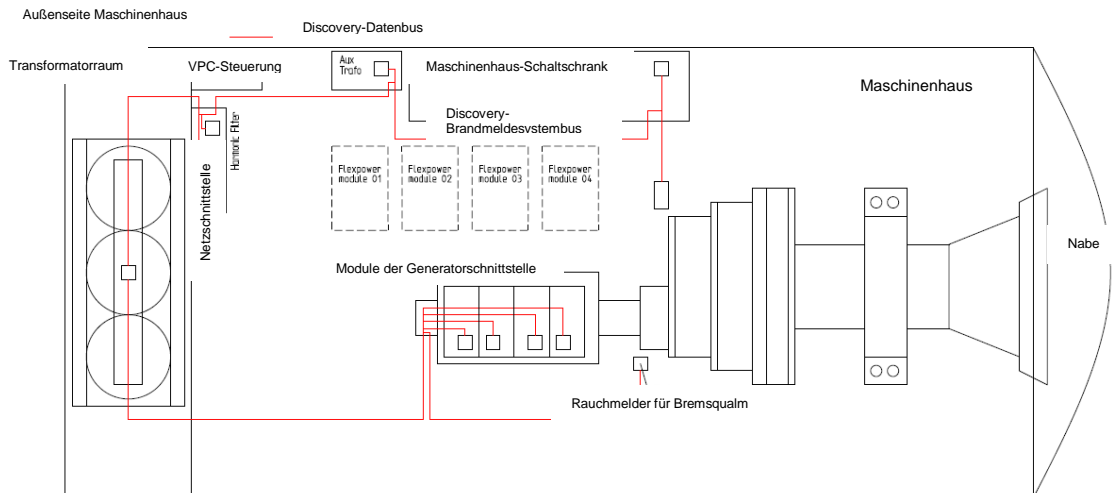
Außenseite Maschinenhaus

Discovery-Datenbus

Transformatorraum

VPC-Steuerung

Aux Trafo

Maschinenhaus-Schaltschrank

Maschinenhaus

Discovery-Brandmeldesvstembus

Harmonic Filter

Netzschnittstelle

Flexpower module 01

Flexpower module 02

Flexpower module 03

Flexpower module 04

Nabe

Module der Generatorschnittstelle

Rauchmelder für Bremsqualm